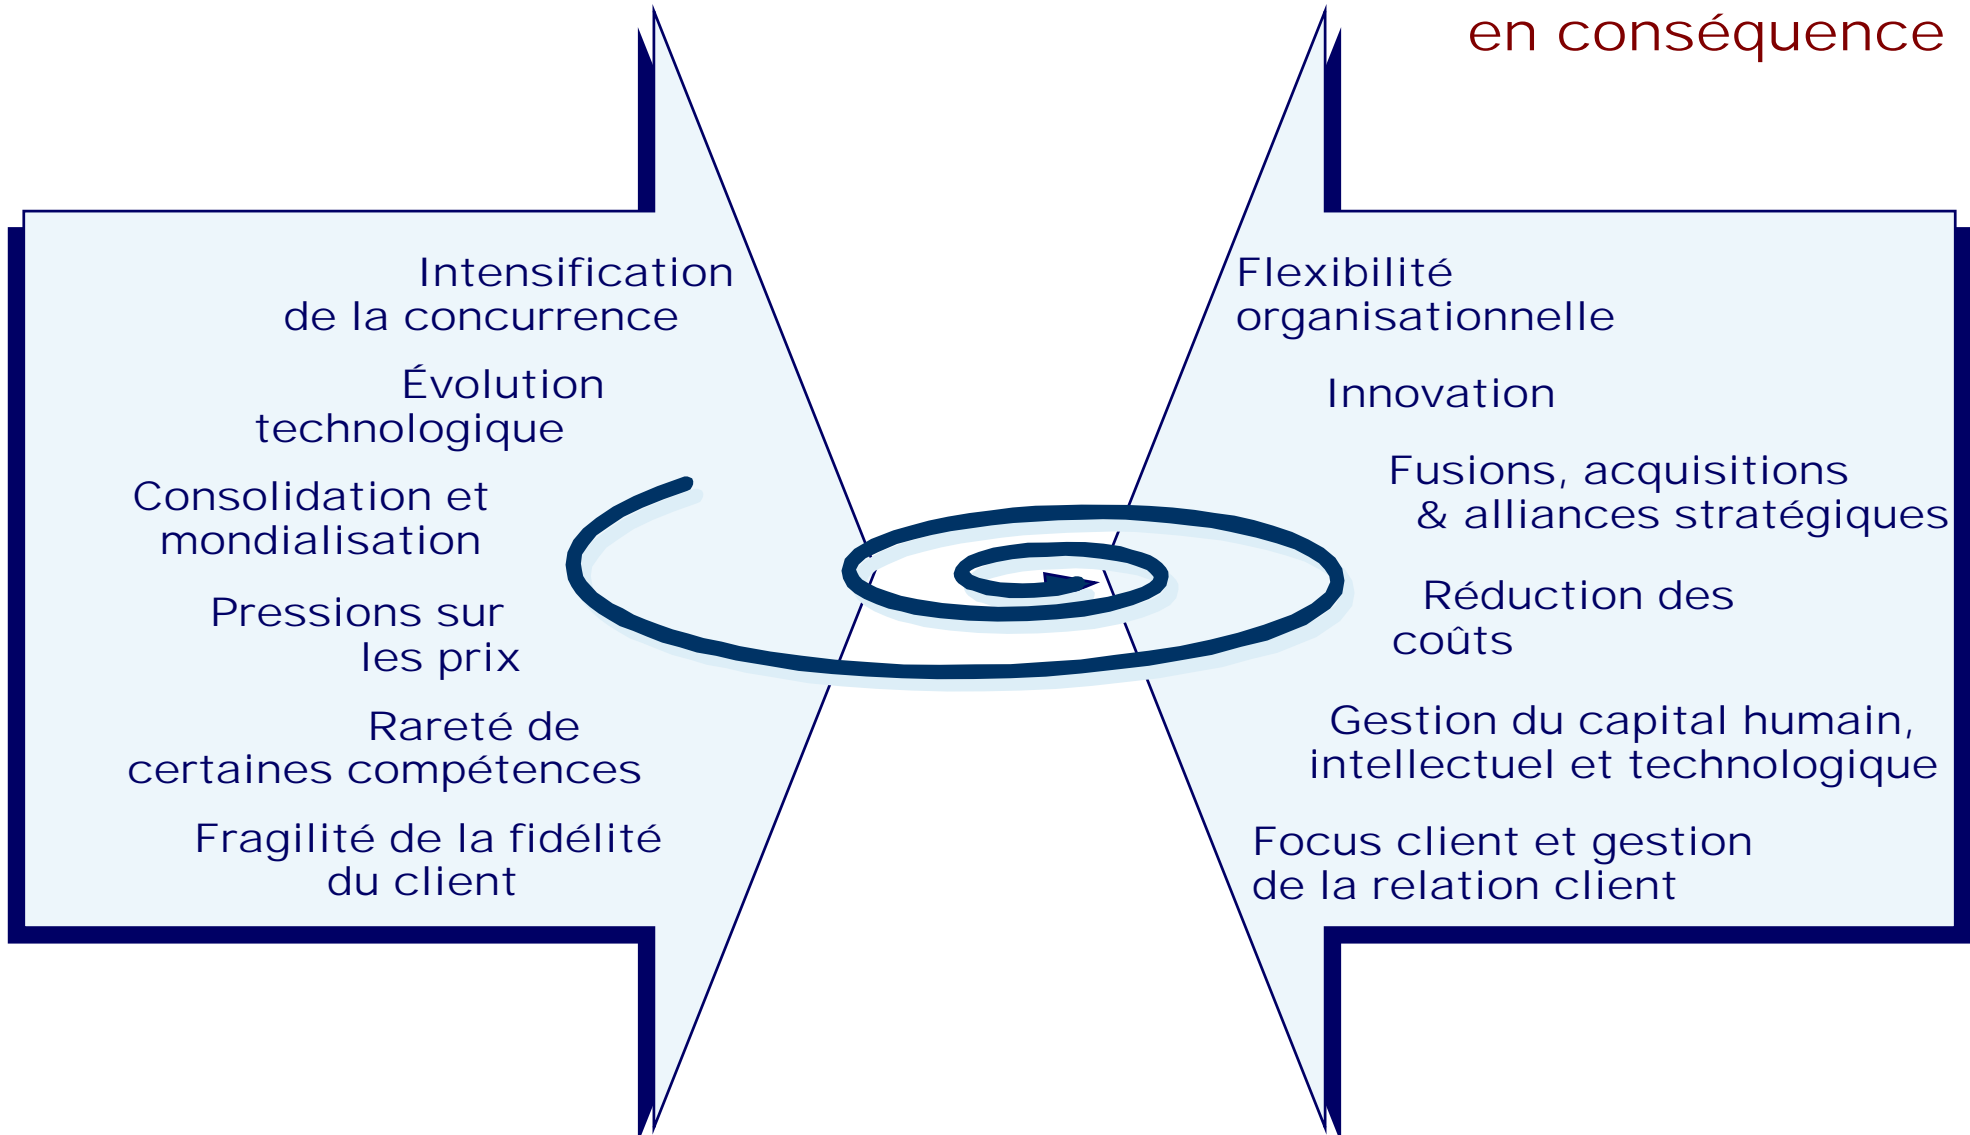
en conséquence

Intensification de la concurrence

Évolution technologique

Consolidation et mondialisation

Pressions sur les prix

Rareté de certaines compétences

Fragilité de la fidélité du client

Flexibilité organisationnelle

Innovation

Fusions, acquisitions & alliances stratégiques

Réduction des coûts

Gestion du capital humain, intellectuel et technologique

Focus client et gestion de la relation client